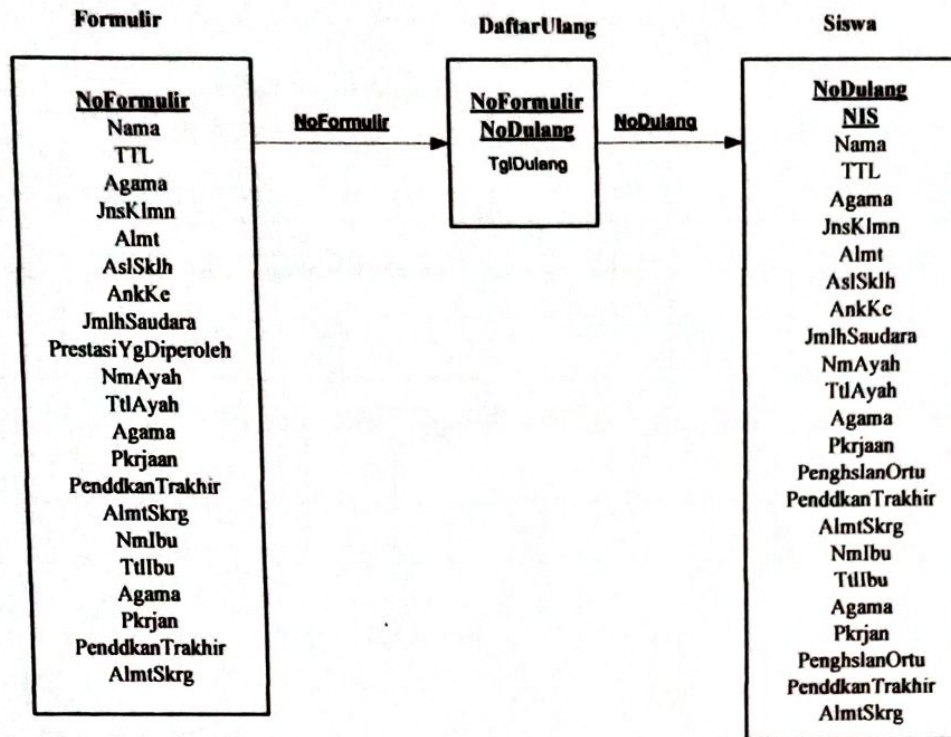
Formulir

NoFormulir
Nama
TTL
Agama
JnsKlmn
Almt
AslSklh
AnkKe
JmlhSaudara
PrestasiYgDiperoleh
NmAyah
TtlAyah
Agama
Pkrjaan
PenddkanTrakhir
AlmtSkrg
NmIbu
TtlIbu
Agama
Pkrjan
PenddkanTrakhir
AlmtSkrg

NoFormulir

DaftarUlang

NoFormulir
NoDulang
TglDulang

NoDulang

Siswa

NoDulang
NIS
Nama
TTL
Agama
JnsKlmn
Almt
AslSklh
AnkKe
JmlhSaudara
NmAyah
TtlAyah
Agama
Pkrjaan
PenghslanOrtu
PenddkanTrakhir
AlmtSkrg
NmIbu
TtlIbu
Agama
Pkrjan
PenghslanOrtu
PenddkanTrakhir
AlmtSkrg